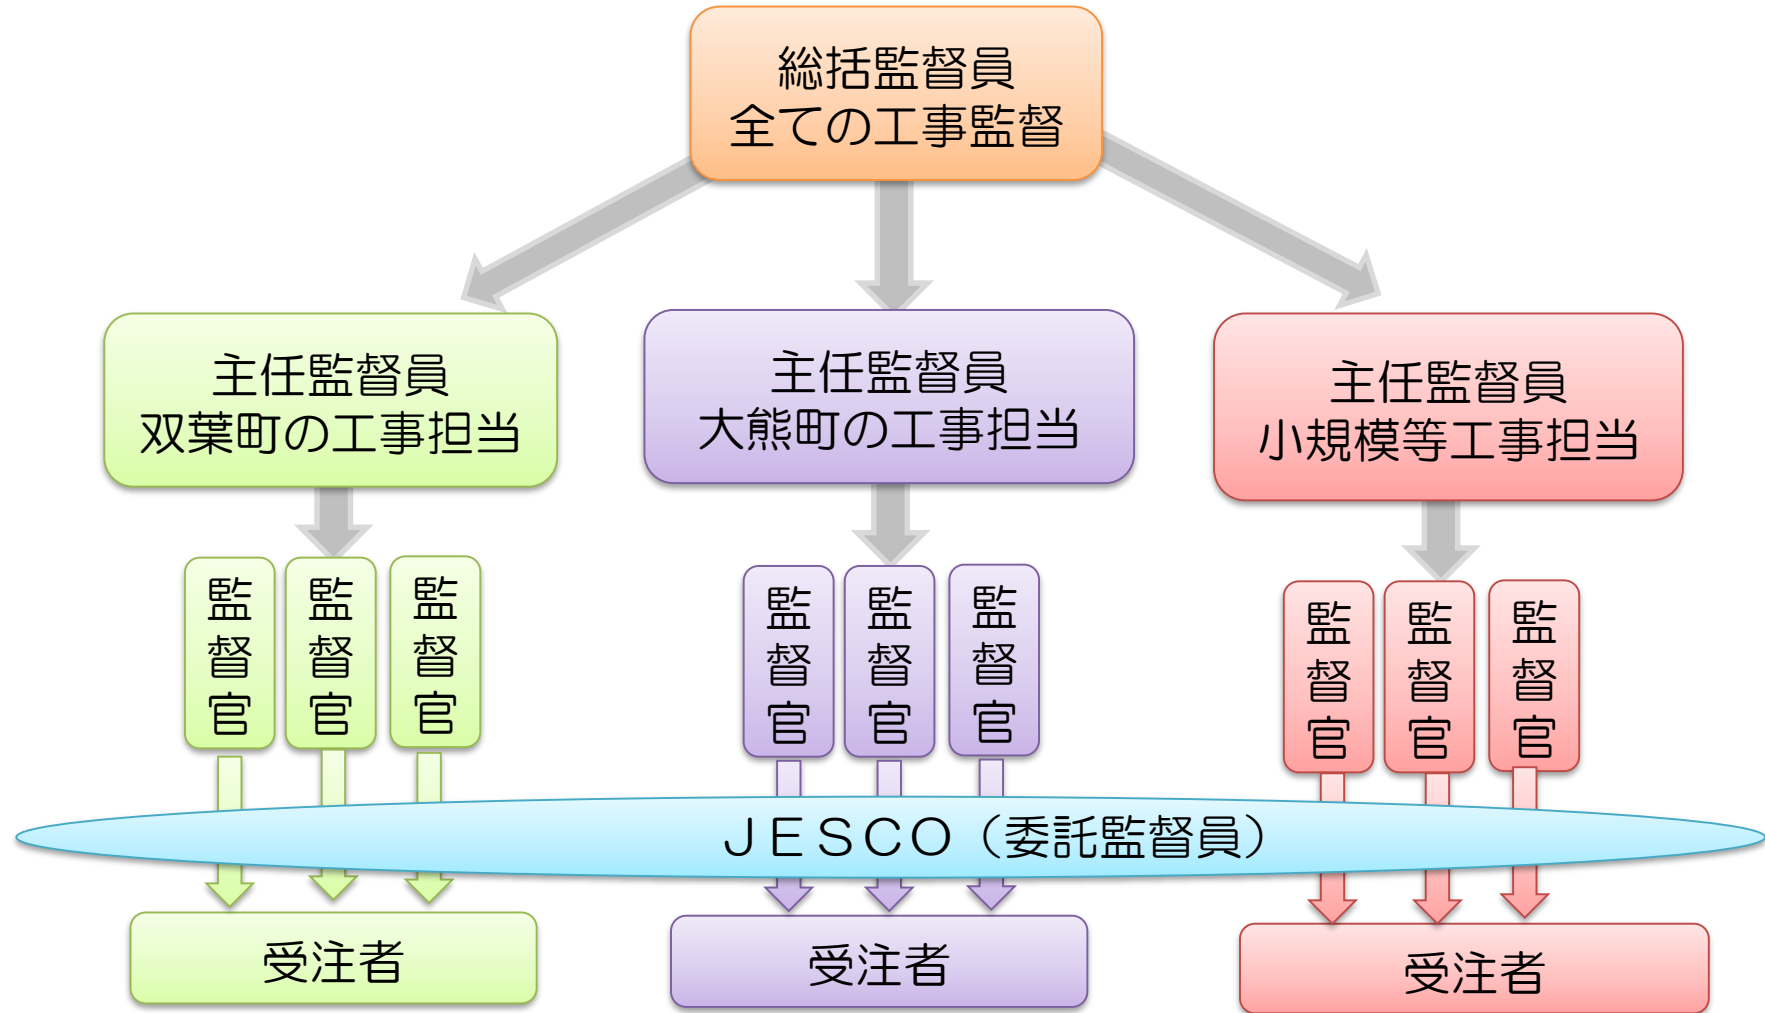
総括監督員
全ての工事監督

主任監督員
双葉町の工事担当

主任監督員
大熊町の工事担当

主任監督員
小規模等工事担当

監督官

監督官

監督官

監督官

監督官

監督官

監督官

監督官

監督官

ＪＥＳＣＯ（委託監督員）

受注者

受注者

受注者